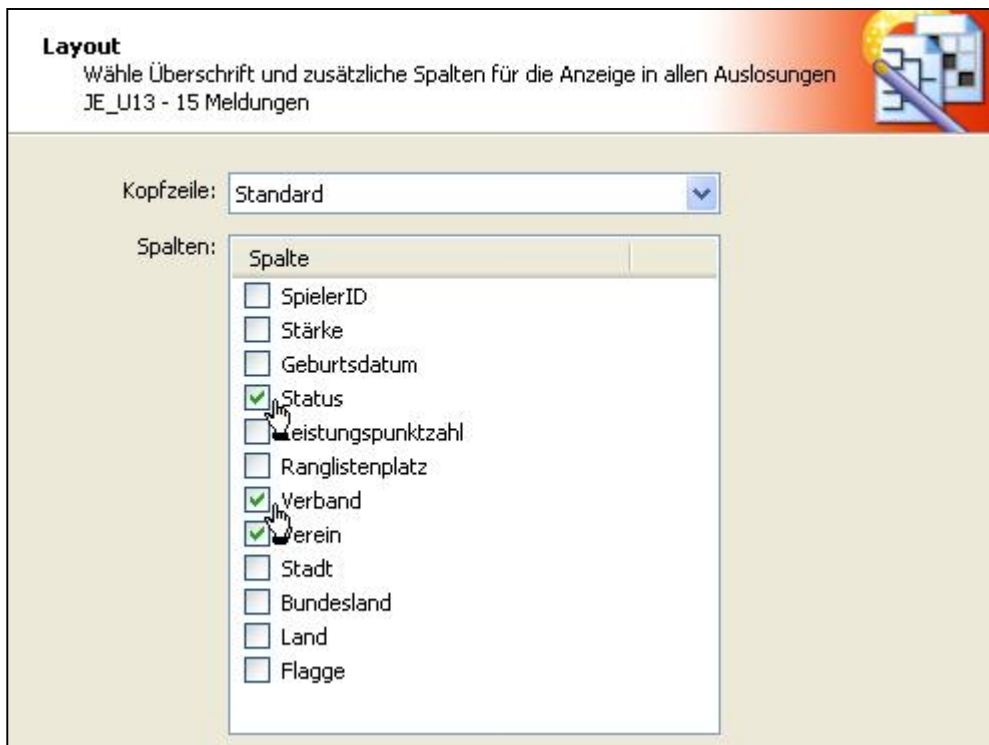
Layout
Wähle Überschrift und zusätzliche Spalten für die Anzeige in allen Auslosungen
JE_U13 - 15 Meldungen

Kopfzeile: Standard

Spalten:

Spalte
SpielerID
Stärke
Geburtsdatum
Status
eistungspunktzahl
Ranglistenplatz
Verband
erein
Stadt
Bundesland
Land
Flagge